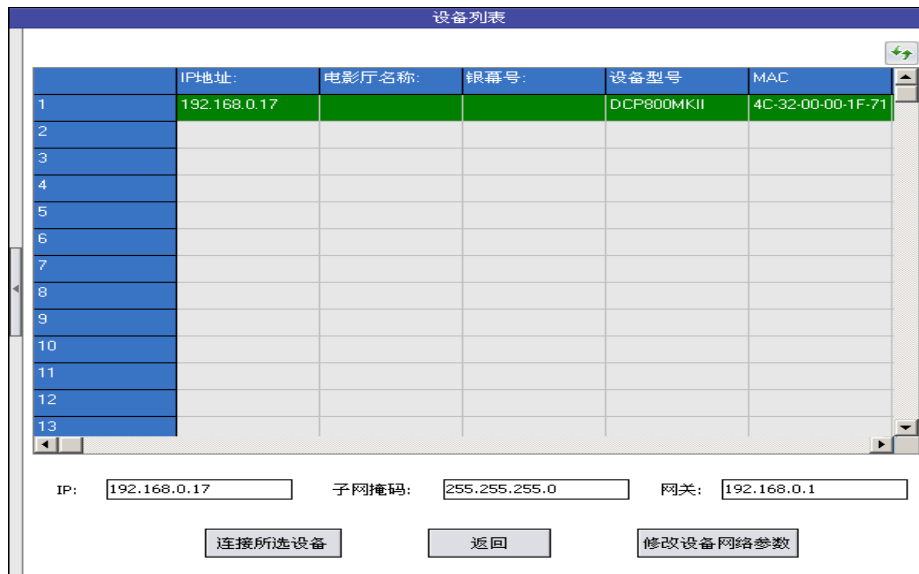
设备列表

|  | IP地址: | 电影厅名称: | 银幕号: | 设备型号 | MAC |
|---|---|---|---|---|---|
| 1 | 192.168.0.17 |  |  | DCP800MKII | 4C-32-00-00-1F-71 |
| 2 |  |  |  |  |  |
| 3 |  |  |  |  |  |
| 4 |  |  |  |  |  |
| 5 |  |  |  |  |  |
| 6 |  |  |  |  |  |
| 7 |  |  |  |  |  |
| 8 |  |  |  |  |  |
| 9 |  |  |  |  |  |
| 10 |  |  |  |  |  |
| 11 |  |  |  |  |  |
| 12 |  |  |  |  |  |
| 13 |  |  |  |  |  |

IP: 192.168.0.17 子网掩码: 255.255.255.0 网关: 192.168.0.1

连接所选设备 返回 修改设备网络参数